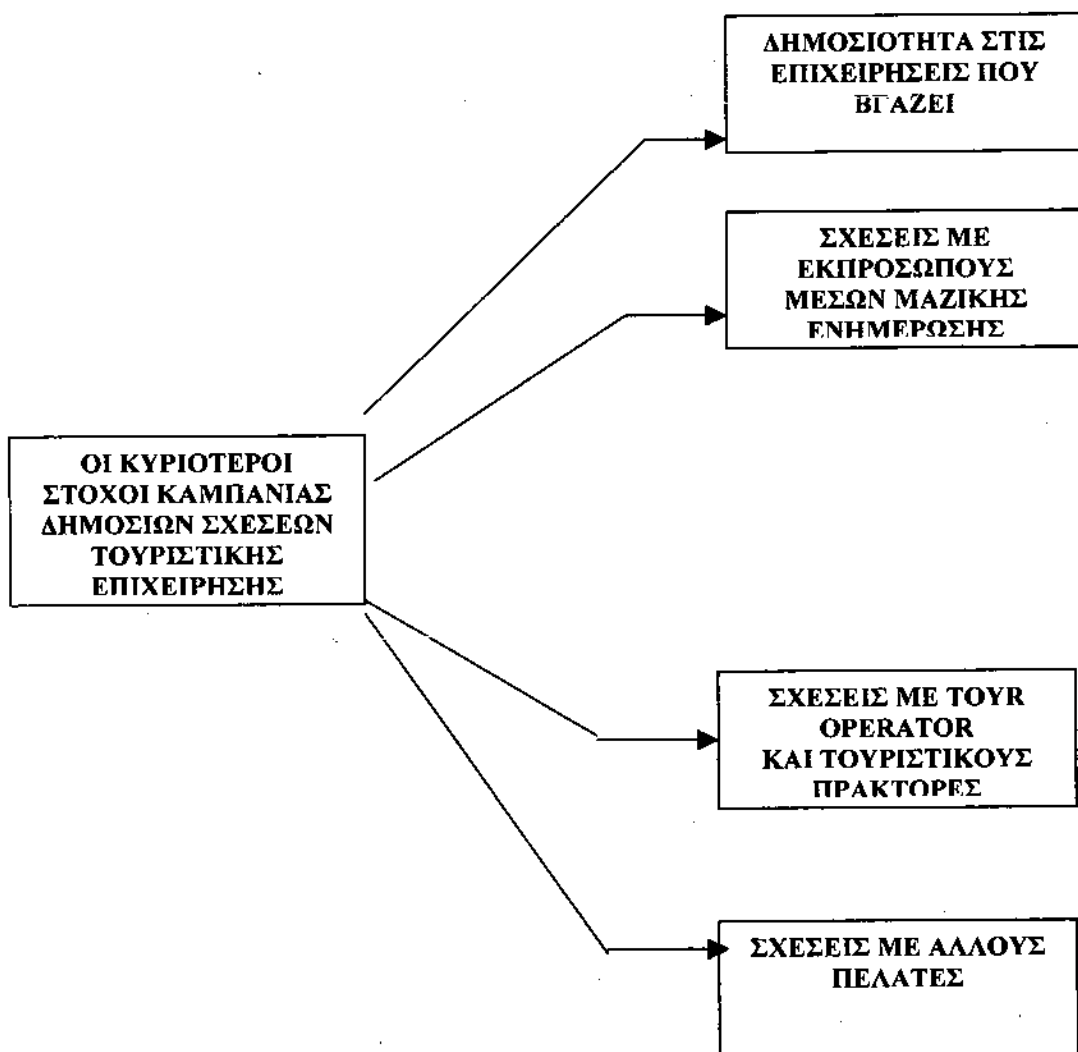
ΟΙ ΚΥΡΙΟΤΕΡΟΙ ΣΤΟΧΟΙ ΚΑΜΠΑΝΙΑΣ ΔΗΜΟΣΙΩΝ ΣΧΕΣΕΩΝ ΤΟΥΡΙΣΤΙΚΗΣ ΕΠΙΧΕΙΡΗΣΗΣ

ΔΗΜΟΣΙΟΤΗΤΑ ΣΤΙΣ ΕΠΙΧΕΙΡΗΣΕΙΣ ΠΟΥ ΒΓΑΖΕΙ

ΣΧΕΣΕΙΣ ΜΕ ΕΚΠΡΟΣΩΠΟΥΣ ΜΕΣΩΝ ΜΑΖΙΚΗΣ ΕΝΗΜΕΡΩΣΗΣ

ΣΧΕΣΕΙΣ ΜΕ ΤΟΥR OPERATOR ΚΑΙ ΤΟΥΡΙΣΤΙΚΟΥΣ ΠΡΑΚΤΟΡΕΣ

ΣΧΕΣΕΙΣ ΜΕ ΑΛΛΟΥΣ ΠΕΛΑΤΕΣ